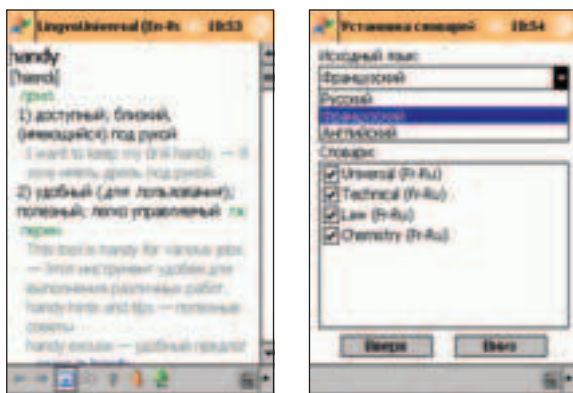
LingvoUniversal (En-Ru 10:53

handy
[hændɪ]
прил.
1) доступный, близкий, (имеющийся) под рукой
I want to keep my drill handy. — Я хочу иметь дрель под рукой.
2) удобный (для пользования); полезный; легко управляемый
перен.
This tool is handy for various jobs. — Этот инструмент удобен для выполнения различных работ.
handy hints and tips — полезные советы
handy excuse — удобный предлог
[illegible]

Установка словарей 10:54

Исходный язык:
Французский
Русский
Французский
Английский
Словари:
Universal (Fr-Ru)
Technical (Fr-Ru)
Law (Fr-Ru)
Chemistry (Fr-Ru)

Вверх
Вниз